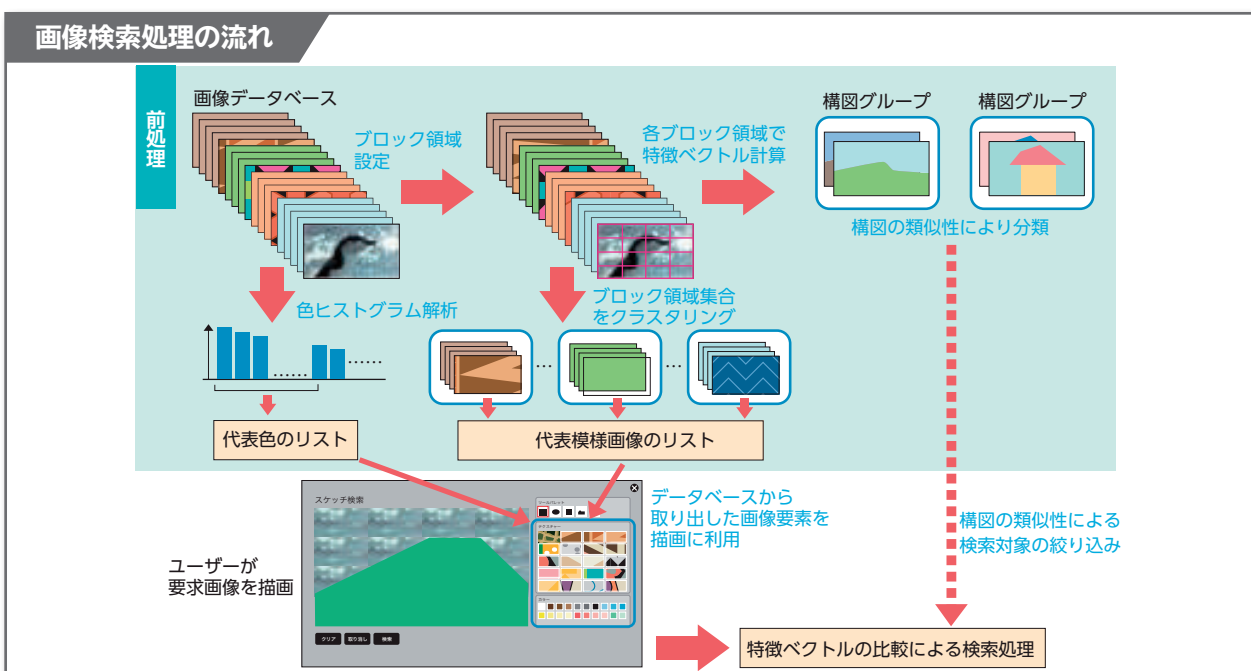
画像検索処理の流れ

前処理

画像データベース

ブロック領域設定

各ブロック領域で特徴ベクトル計算

構図グループ

構図グループ

構図の類似性により分類

色ヒストグラム解析

ブロック領域集合をクラスタリング

……

……

…

…

代表色のリスト

代表模様画像のリスト

スケッチ検索

ツールパレット

テクスチャー

カラー

クリア

取り消し

検索

データベースから取り出した画像要素を描画に利用

ユーザーが要求画像を描画

構図の類似性による検索対象の絞り込み

特徴ベクトルの比較による検索処理